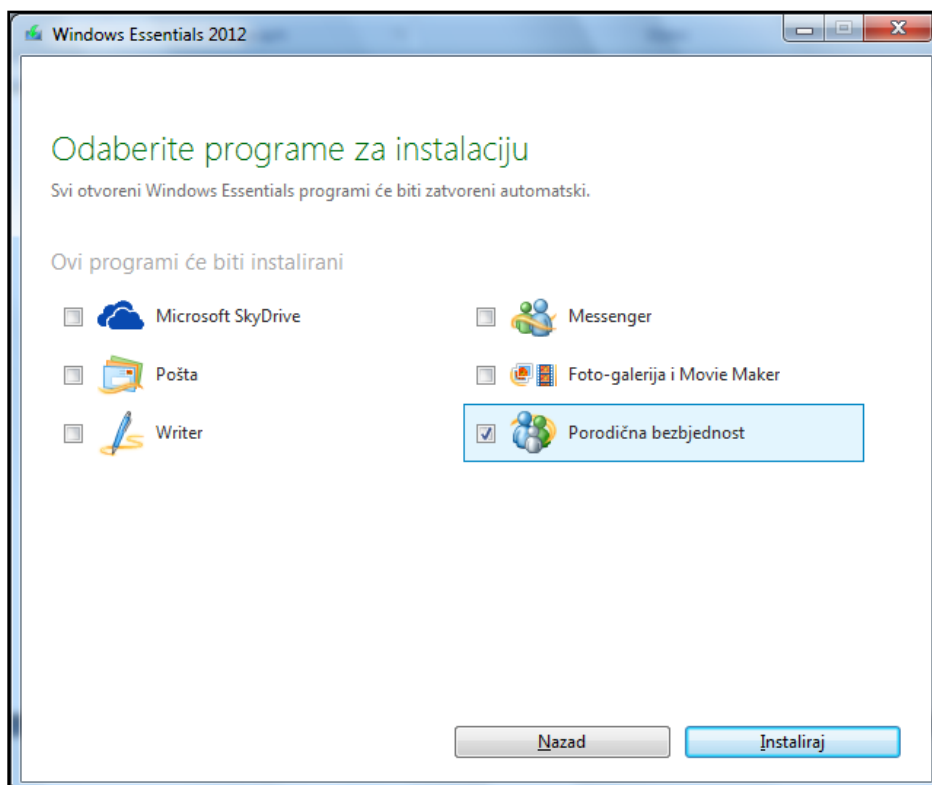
Windows Essentials 2012

Odaberite programe za instalaciju

Svi otvoreni Windows Essentials programi će biti zatvoreni automatski.

Ovi programi će biti instalirani

Microsoft SkyDrive

Messenger

Pošta

Foto-galerija i Movie Maker

Writer

Porodična bezbjednost

Nazad

Instaliraj